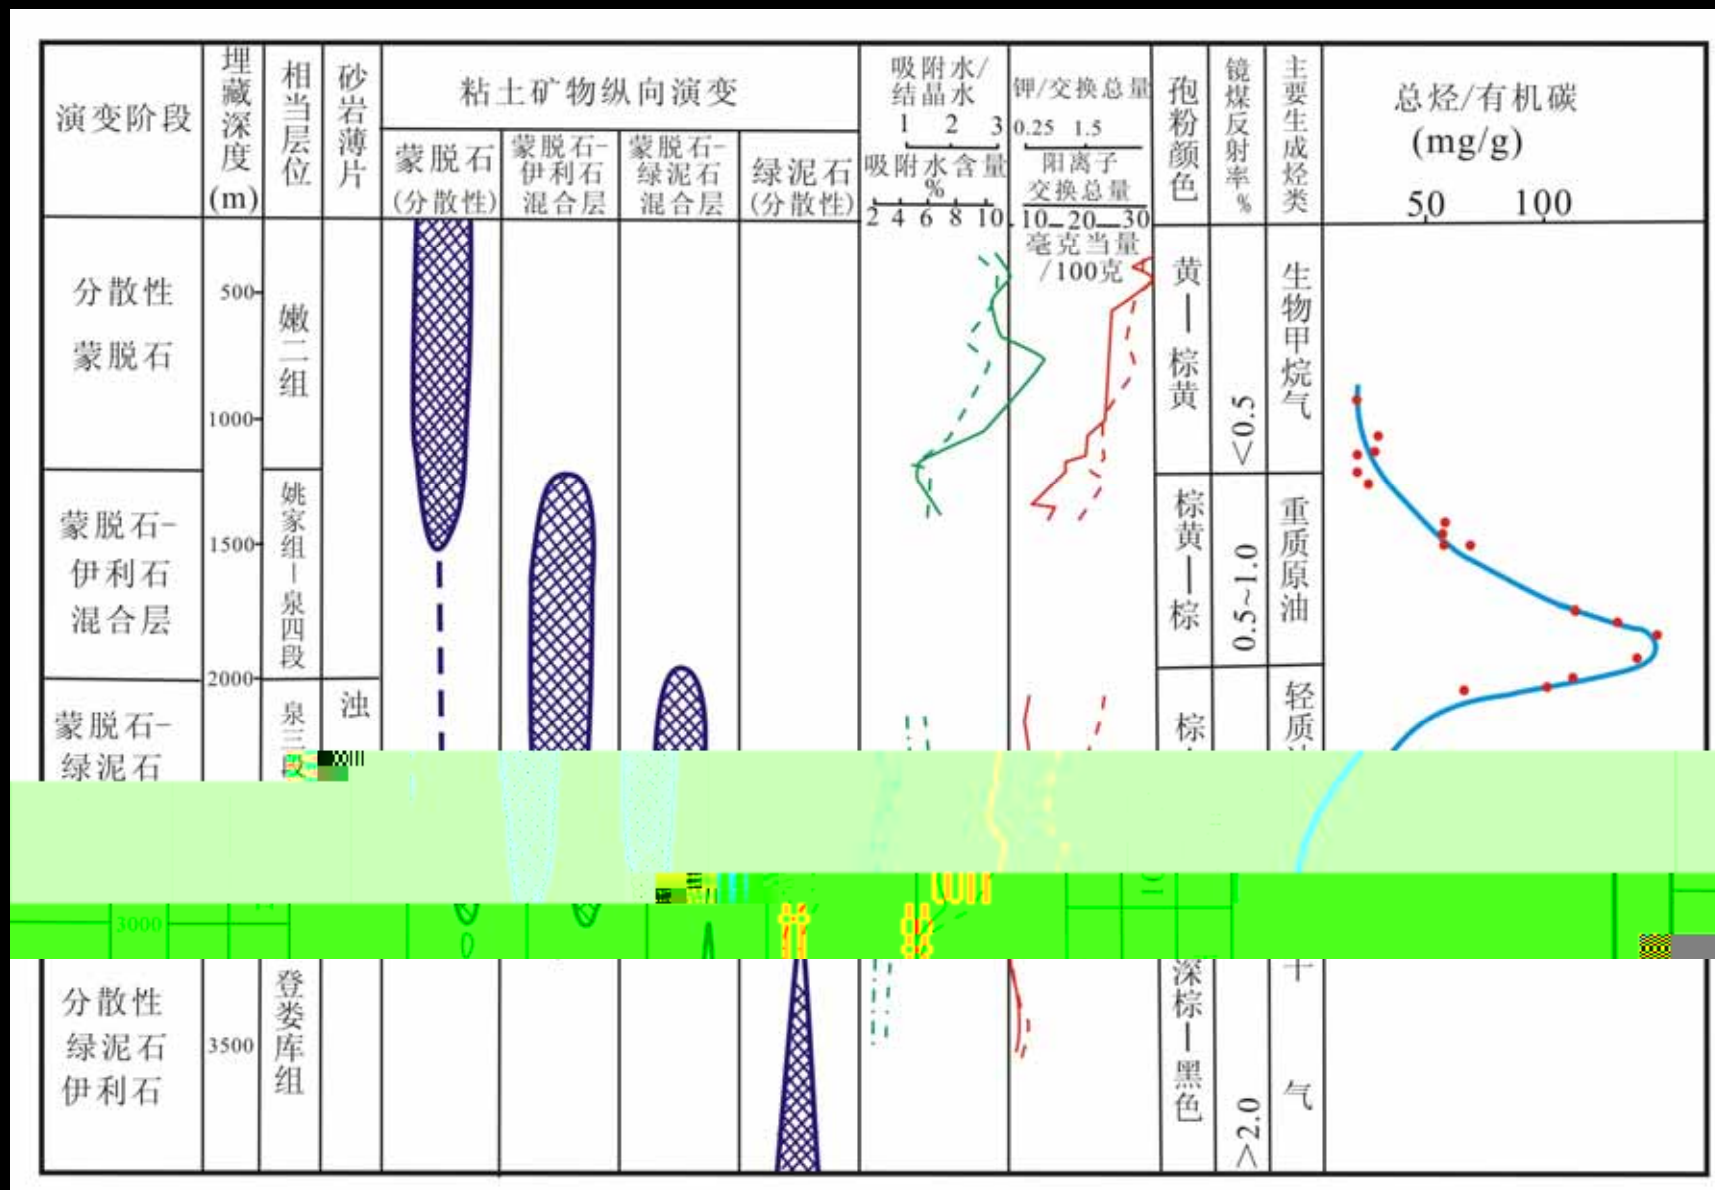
| 演变阶段 | 埋藏深度 (m) | 相当层位 | 砂岩薄片 | 粘土矿物纵向演变: 蒙脱石 (分散性) | 蒙脱石-伊利石混合层 | 蒙脱石-绿泥石混合层 | 绿泥石 (分散性) | 吸附水/结晶水 1 2 3; 吸附水含量 % 2 4 6 8 10 | 钾/交换总量 0.25 1.5; 阳离子交换总量 10 20 30 毫克当量/100克 | 孢粉颜色 | 镜煤反射率 % | 主要生成烃类 | 总烃/有机碳 (mg/g) 50 100 |
|---|---|---|---|---|---|---|---|---|---|---|---|---|---|
| 分散性蒙脱石 | 500 1000 | 嫩二组 | | | | | | | | 黄—棕黄 | <0.5 | 生物甲烷气 | |
| 蒙脱石-伊利石混合层 | 1500 | 姚家组—泉四段 | | | | | | | | 棕黄—棕 | 0.5~1.0 | 重质原油 | |
| 蒙脱石-绿泥石 | 2000 | 泉三段 | 浊 | | | | | | | 棕 | | 轻质 | |
| | 3000 | | | | | | | | | | | | |
| 分散性绿泥石伊利石 | 3500 | 登娄库组 | | | | | | | | 深棕—黑色 | >2.0 | 干气 | |